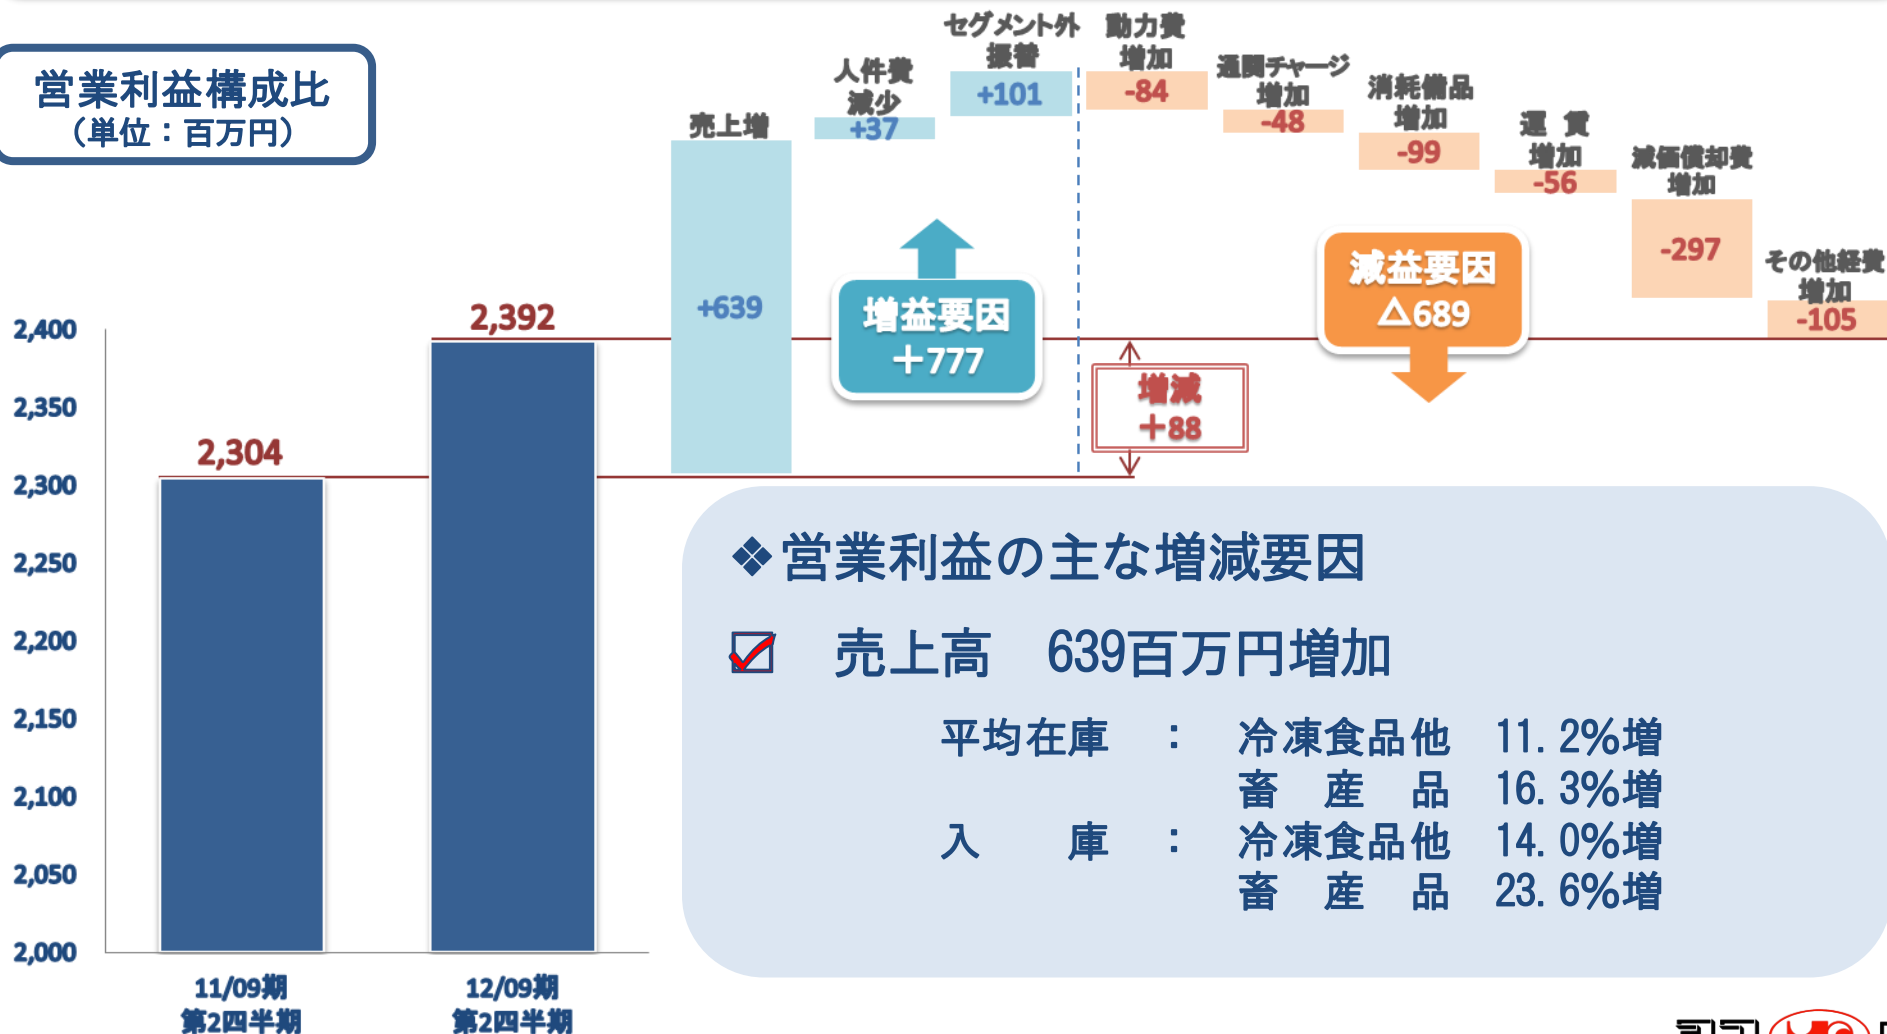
営業利益構成比
（単位：百万円）

2,400
2,350
2,300
2,250
2,200
2,150
2,100
2,050
2,000

2,304
2,392

11/09期
第2四半期

12/09期
第2四半期

売上増
+639

人件費
減少
+37

セグメント外
振替
+101

動力費
増加
-84

通関チャージ
増加
-48

消耗備品
増加
-99

運　賃
増加
-56

減価償却費
増加
-297

その他経費
増加
-105

増益要因
＋777

減益要因
△689

増減
＋88

❖営業利益の主な増減要因

☑　売上高　639百万円増加

| 平均在庫 | ： | 冷凍食品他 | 11. 2%増 |
|---|---|---|---|
| | | 畜　産　品 | 16. 3%増 |
| 入　　庫 | ： | 冷凍食品他 | 14. 0%増 |
| | | 畜　産　品 | 23. 6%増 |